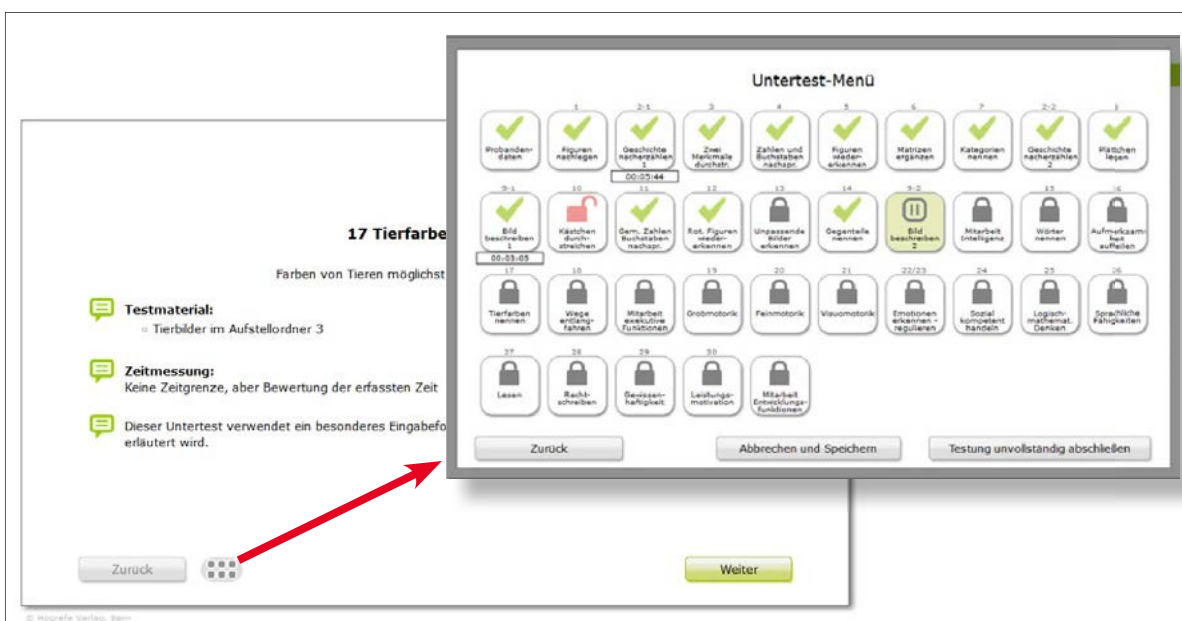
Untertest-Menü

| | 1 | 2-1 | 3 | 4 | 5 | 6 | 7 | 2-2 | 8 |
|---|---|---|---|---|---|---|---|---|---|
| Probanden-daten | Figuren nachlegen | Geschichte nacherzählen 1 | Zwei Merkmale durchstr. | Zahlen und Buchstaben nachspr. | Figuren wieder-erkennen | Matrizen ergänzen | Kategorien nennen | Geschichte nacherzählen 2 | Plättchen legen |

00:05:44

| 9-1 | 10 | 11 | 12 | 13 | 14 | 9-2 | | 15 | 16 |
|---|---|---|---|---|---|---|---|---|---|
| Bild beschreiben 1 | Kästchen durch-streichen | Gem. Zahlen Buchstaben nachspr. | Rot. Figuren wieder-erkennen | Unpassende Bilder erkennen | Gegenteile nennen | Bild beschreiben 2 | Mitarbeit Intelligenz | Wörter nennen | Aufmerksamkeit aufteilen |

00:03:05

| 17 | 18 | | 19 | 20 | 21 | 22/23 | 24 | 25 | 26 |
|---|---|---|---|---|---|---|---|---|---|
| Tierfarben nennen | Wege entlang-fahren | Mitarbeit exekutive Funktionen | Grobmotorik | Feinmotorik | Visuomotorik | Emotionen erkennen - regulieren | Sozial kompetent handeln | Logisch-mathemat. Denken | Sprachliche Fähigkeiten |

| 27 | 28 | 29 | 30 | |
|---|---|---|---|---|
| Lesen | Recht-schreiben | Gewissen-haftigkeit | Leistungs-motivation | Mitarbeit Entwicklungs-funktionen |

Zurück Abbrechen und Speichern Testung unvollständig abschließen

17 Tierfarbe

Farben von Tieren möglichst

Testmaterial:
▫ Tierbilder im Aufstellordner 3

Zeitmessung:
Keine Zeitgrenze, aber Bewertung der erfassten Zeit

Dieser Untertest verwendet ein besonderes Eingabefo erläutert wird.

Zurück Weiter

© Hogrefe Verlag, Bern